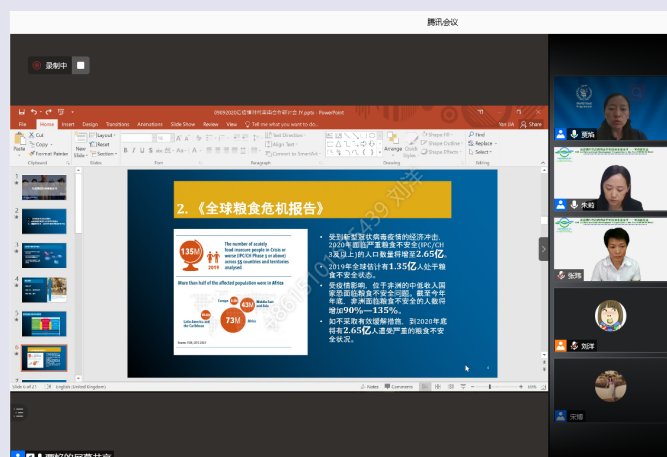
腾讯会议

录制中

09092020汇报操作手册学习介绍.pptx - PowerPoint

Tell me what you want to do...

Yan Mi

Share

File Home Insert Design Transitions Animations Slide Show Review View

Paste

Cut

Copy

Format Painter

Clipboard

New Slide

Layout

Reset

Section

Slides

Font

Paragraph

Text Direction

Align Text

Convert to SmartArt

Arrange

Quick Styles

Shape Fill

Shape Outline

Shape Effects

Drawing

Find

Replace

Select

Editing

2.《全球粮食危机报告》

135M 2019

The number of acutely food insecure people in Crisis or worse (IPC/CH Phase 3 or above) across 55 countries and territories analysed

More than half of the affected population were in Africa

Yemen

15.9M

43M

Middle East and Asia

73M

Africa

Latin America and the Caribbean

Source: FSIN, GRFC 2020

• 受到新型冠状病毒疫情的经济冲击，2020年面临严重粮食不安全(IPC/CH 3及以上)的人口数量将增至2.65亿。2019年全球估计有1.35亿人处于粮食不安全状态。

• 受疫情影响，位于非洲的中低收入国家恐面临粮食不安全问题，截至今年年底，非洲面临粮食不安全的人数将增加90%—135%。

• 如不采取有效缓解措施，到2020年底将有2.65亿人遭受严重的粮食不安全状况。

8610 439 刘洋

Slide 6 of 21

English (United Kingdom)

Notes

Comments

60%

贾焰

朱莉

张玮

刘洋

宋娜

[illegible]